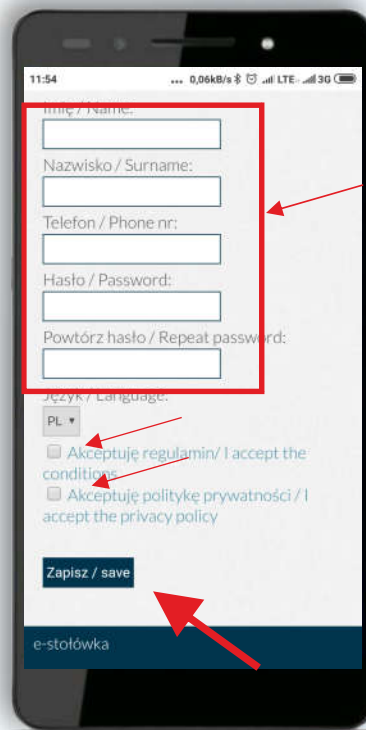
11:54 ... 0,06kB/s LTE 3G

Imię / Name:

Nazwisko / Surname:

Telefon / Phone nr:

Hasło / Password:

Powtórz hasło / Repeat password:

Język / Language:

PL

Akceptuję regulamin/ I accept the conditions

Akceptuję politykę prywatności / I accept the privacy policy

Zapisz / save

e-stołówka